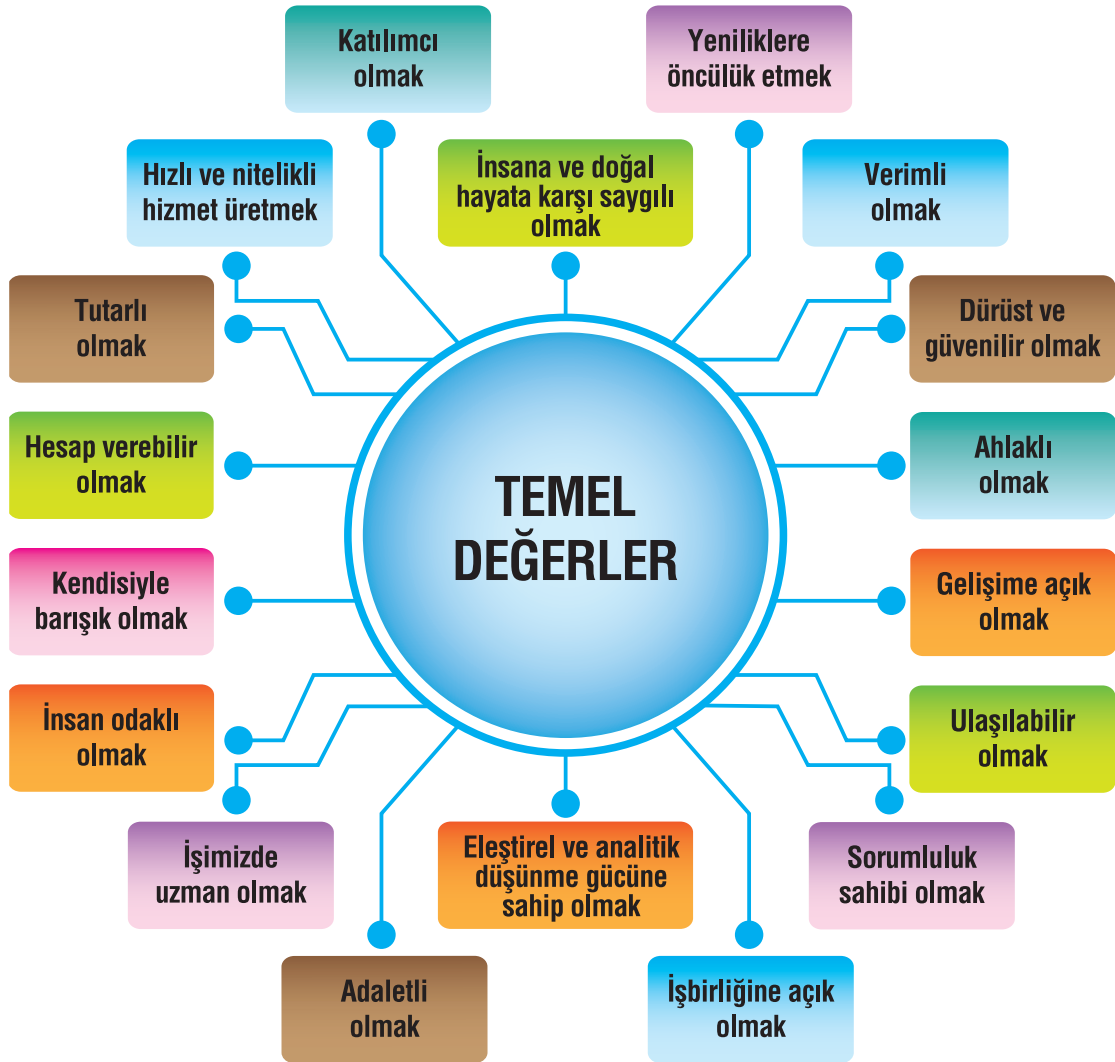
Katılımcı olmak

Yeniliklere öncülük etmek

Hızlı ve nitelikli hizmet üretmek

İnsana ve doğal hayata karşı saygılı olmak

Verimli olmak

Tutarlı olmak

Dürüst ve güvenilir olmak

Hesap verebilir olmak

TEMEL DEĞERLER

Ahlaklı olmak

Kendisiyle barışık olmak

Gelişime açık olmak

İnsan odaklı olmak

Ulaşılabilir olmak

İşimizde uzman olmak

Eleştirel ve analitik düşünme gücüne sahip olmak

Sorumluluk sahibi olmak

Adaletli olmak

İşbirliğine açık olmak